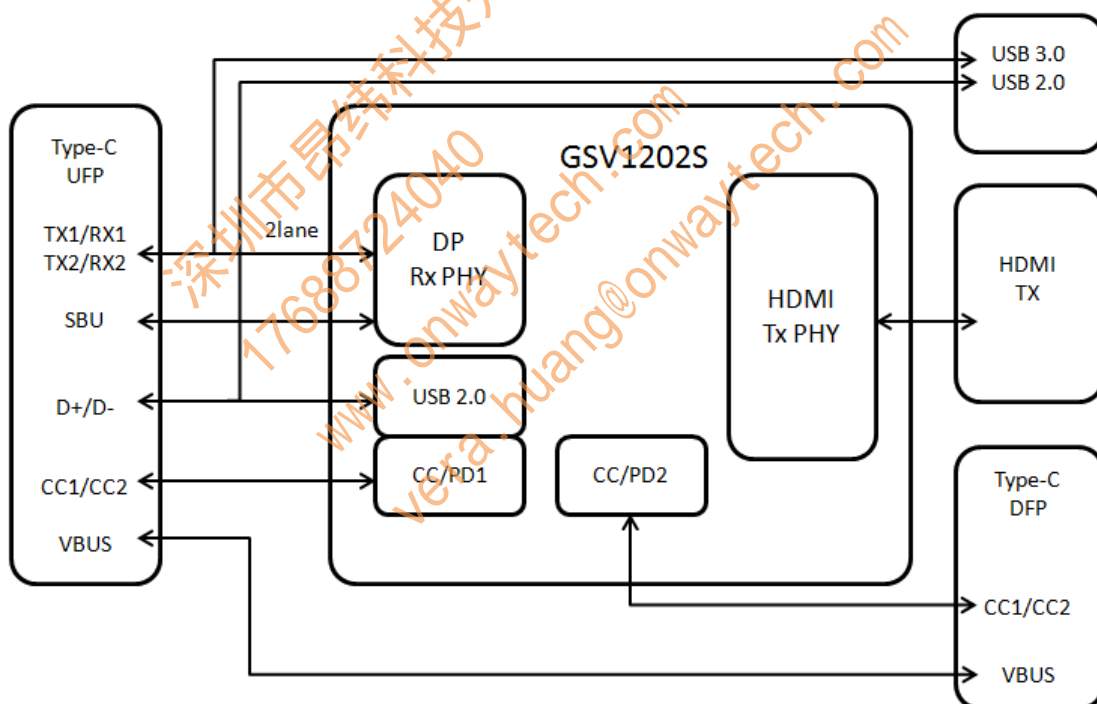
Type-C
UFP

TX1/RX1
TX2/RX2

SBU

D+/D-

CC1/CC2

VBUS

2lane

GSV1202S

DP
Rx PHY

USB 2.0

CC/PD1

CC/PD2

HDMI
Tx PHY

USB 3.0
USB 2.0

HDMI
TX

Type-C
DFP

CC1/CC2

VBUS

深圳市昂纬科技
17688724040
www.onwaytech.com
vera.huang@onwaytech.com